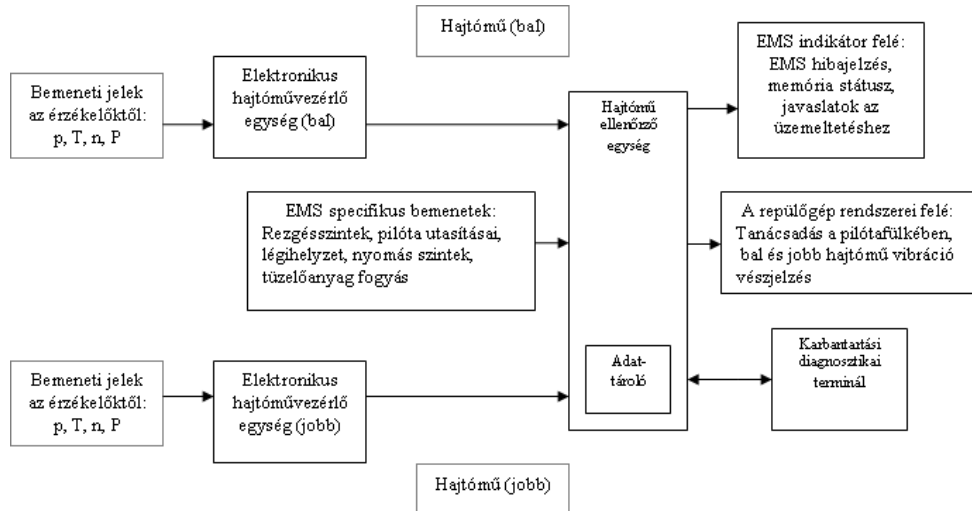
Hajtómű (bal)

Bemeneti jelek az érzékelőktől: p, T, n, P

Elektronikus hajtóművezérlő egység (bal)

Hajtómű ellenőrző egység

EMS indikátor felé: EMS hibajelzés, memória státusz, javaslatok az üzemeltetéshez

EMS specifikus bemenetek: Rezgésszintek, pilóta utasításai, léghelyzet, nyomás szintek, tüzelőanyag fogyás

A repülőgép rendszerei felé: Tanácsadás a pilótafülkében, bal és jobb hajtómű vibráció vészjelzés

Adat-tároló

Karbantartási diagnosztikai terminál

Bemeneti jelek az érzékelőktől: p, T, n, P

Elektronikus hajtóművezérlő egység (jobb)

Hajtómű (jobb)